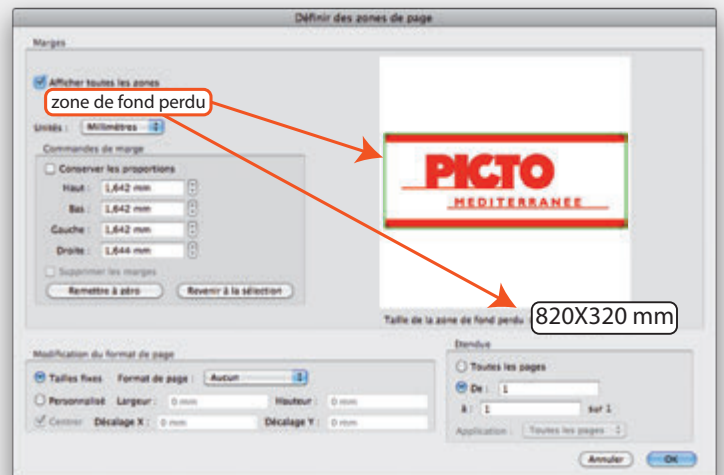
Définir des zones de page

Marges

Afficher toutes les zones

zone de fond perdu

Unités : Millimètres

Commandes de marge

Conserver les proportions

Haut : 1,642 mm

Bas : 1,642 mm

Gauche : 1,642 mm

Droite : 1,644 mm

Supprimer les marges

Remettre à zéro

Revenir à la sélection

PICTO

MEDITERRANEE

Taille de la zone de fond perdu

820X320 mm

Modification du format de page

Tailles fixes

Format de page : Aucun

Personnalisé

Largeur : 0 mm

Hauteur : 0 mm

Centrer

Décalage X : 0 mm

Décalage Y : 0 mm

Etendue

Toutes les pages

De : 1

à : 1

sur 1

Application : Toutes les pages

Annuler

OK